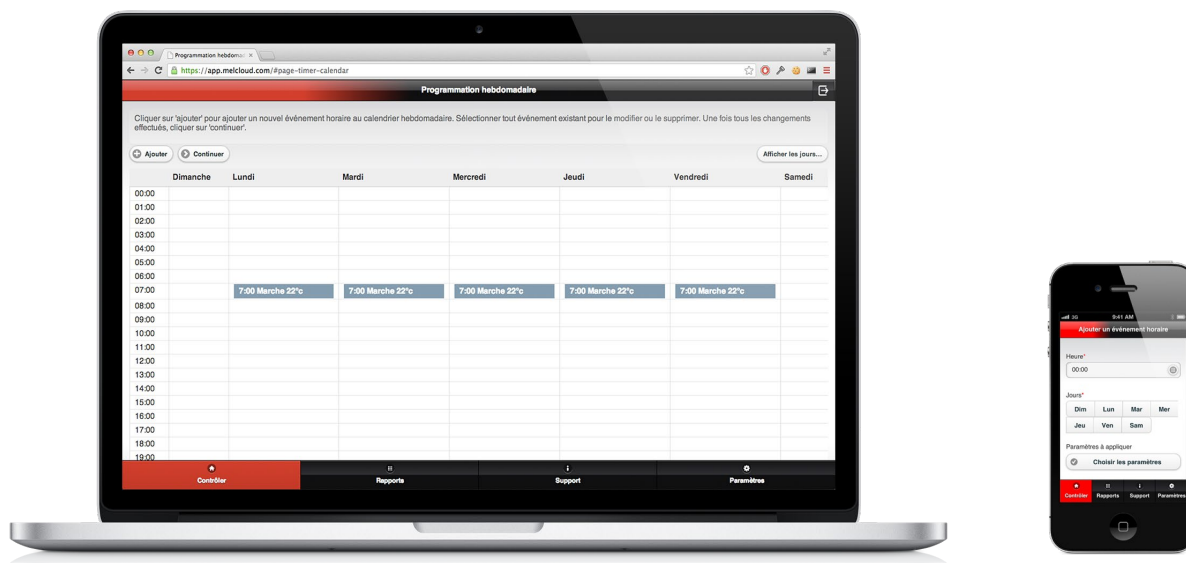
Programmation hebdomac ×

https://app.melcloud.com/#page-timer-calendar

Programmation hebdomadaire

Cliquer sur 'ajouter' pour ajouter un nouvel évènement horaire au calendrier hebdomadaire. Sélectionner tout évènement existant pour le modifier ou le supprimer. Une fois tous les changements effectués, cliquer sur 'continuer'.

Ajouter Continuer Afficher les jours...

| | Dimanche | Lundi | Mardi | Mercredi | Jeudi | Vendredi | Samedi |
|---|---|---|---|---|---|---|---|
| 00:00 | | | | | | | |
| 01:00 | | | | | | | |
| 02:00 | | | | | | | |
| 03:00 | | | | | | | |
| 04:00 | | | | | | | |
| 05:00 | | | | | | | |
| 06:00 | | | | | | | |
| 07:00 | | 7:00 Marche 22°c | 7:00 Marche 22°c | 7:00 Marche 22°c | 7:00 Marche 22°c | 7:00 Marche 22°c | |
| 08:00 | | | | | | | |
| 09:00 | | | | | | | |
| 10:00 | | | | | | | |
| 11:00 | | | | | | | |
| 12:00 | | | | | | | |
| 13:00 | | | | | | | |
| 14:00 | | | | | | | |
| 15:00 | | | | | | | |
| 16:00 | | | | | | | |
| 17:00 | | | | | | | |
| 18:00 | | | | | | | |
| 19:00 | | | | | | | |

Contrôler Rapports Support Paramètres

3G 9:41 AM

Ajouter un évènement horaire

Heure*
00:00

Jours*
Dim Lun Mar Mer
Jeu Ven Sam

Paramètres à appliquer
Choisir les paramètres

Contrôler Rapports Support Paramètres